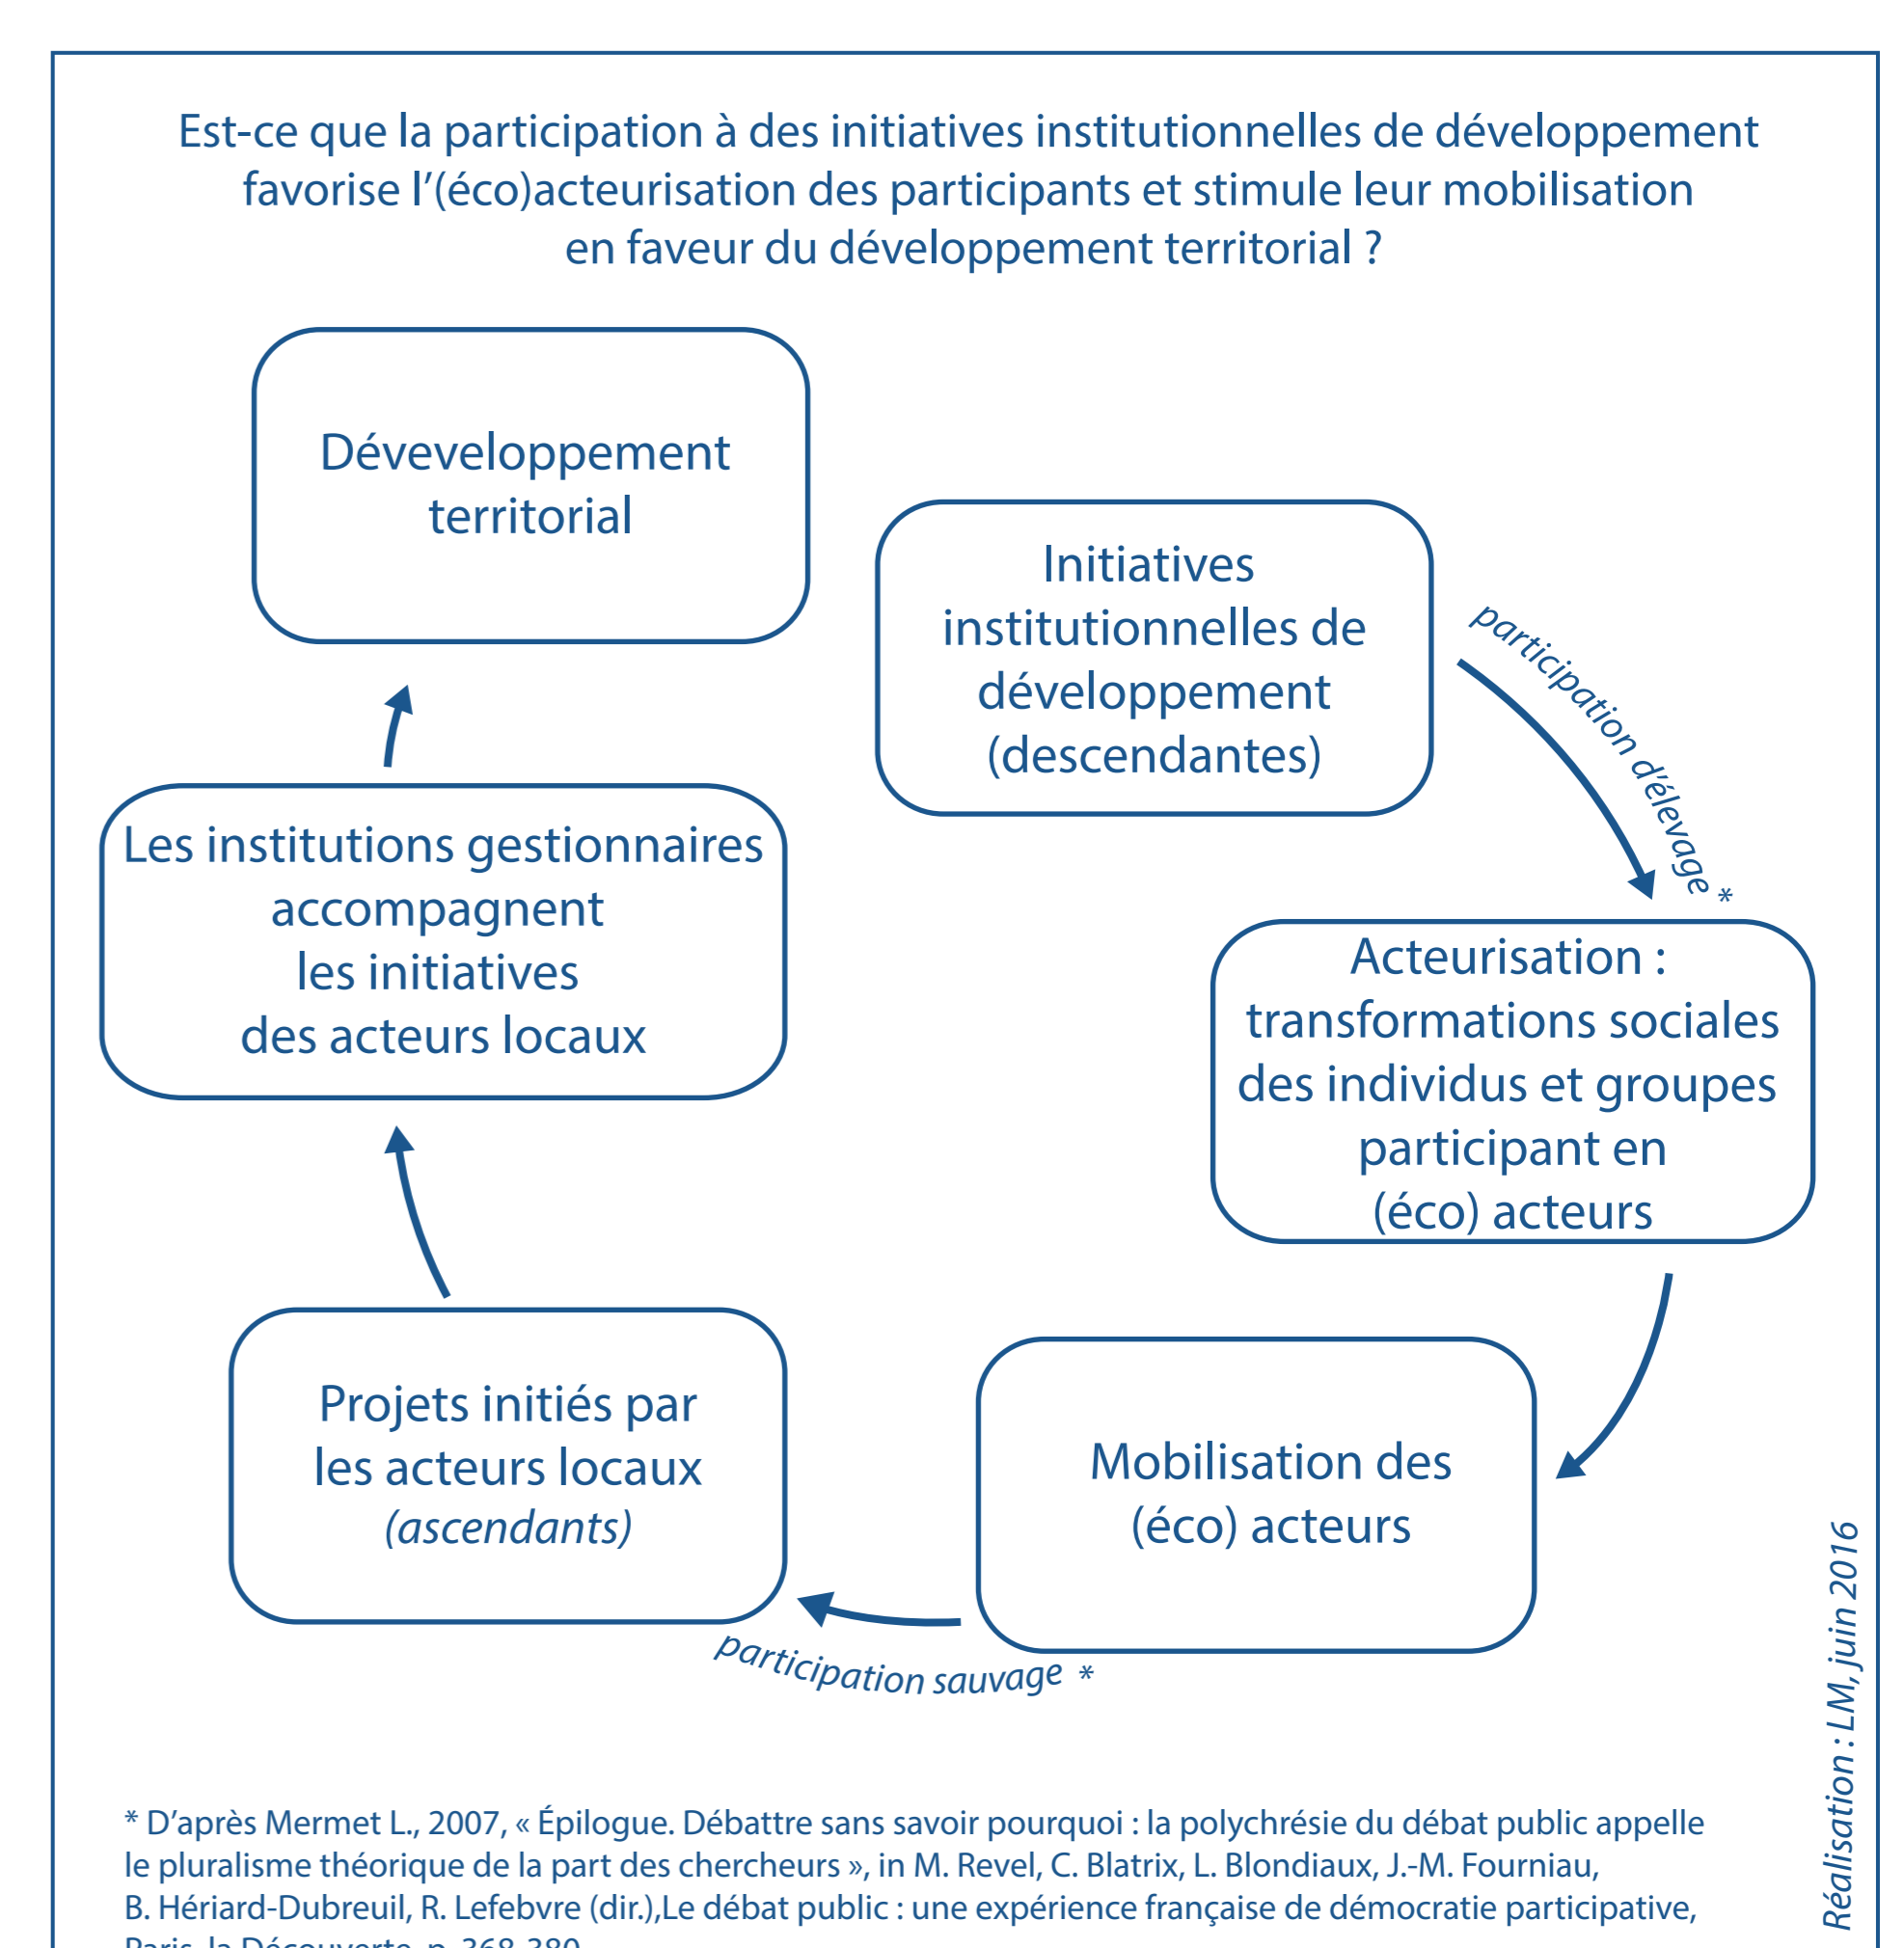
Est-ce que la participation à des initiatives institutionnelles de développement favorise l'(éco)acteurisation des participants et stimule leur mobilisation en faveur du développement territorial ?

Déveveloppement territorial

Initiatives institutionnelles de développement (descendantes)

participation d'élevage *

Acteurisation : transformations sociales des individus et groupes participant en (éco) acteurs

Mobilisation des (éco) acteurs

participation sauvage *

Projets initiés par les acteurs locaux (ascendants)

Les institutions gestionnaires accompagnent les initiatives des acteurs locaux

Réalisation : LM, juin 2016

* D'après Mermet L., 2007, « Épilogue. Débattre sans savoir pourquoi : la polychrésie du débat public appelle le pluralisme théorique de la part des chercheurs », in M. Revel, C. Blatrix, L. Blondiaux, J.-M. Fourniau, B. Hériard-Dubreuil, R. Lefebvre (dir.),Le débat public : une expérience française de démocratie participative, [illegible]